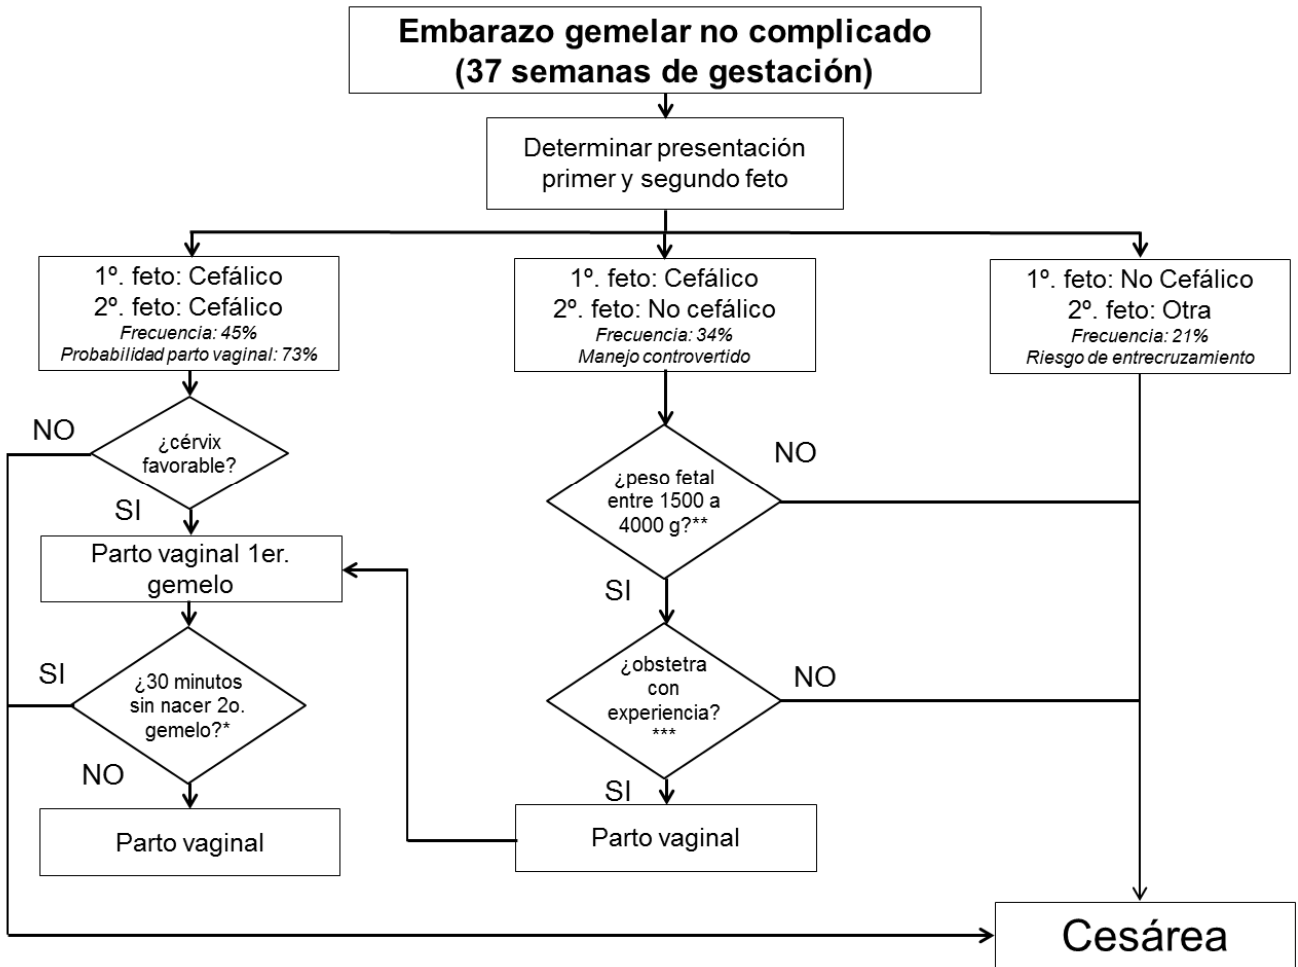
Embarazo gemelar no complicado
(37 semanas de gestación)

Determinar presentación primer y segundo feto

1º. feto: Cefálico
2º. feto: Cefálico
Frecuencia: 45%
Probabilidad parto vaginal: 73%

1º. feto: Cefálico
2º. feto: No cefálico
Frecuencia: 34%
Manejo controvertido

1º. feto: No Cefálico
2º. feto: Otra
Frecuencia: 21%
Riesgo de entrecruzamiento

NO

¿cérvix favorable?

SI

Parto vaginal 1er. gemelo

SI

¿30 minutos sin nacer 2o. gemelo?*

NO

Parto vaginal

¿peso fetal entre 1500 a 4000 g?**

NO

SI

¿obstetra con experiencia? ***

NO

SI

Parto vaginal

Cesárea